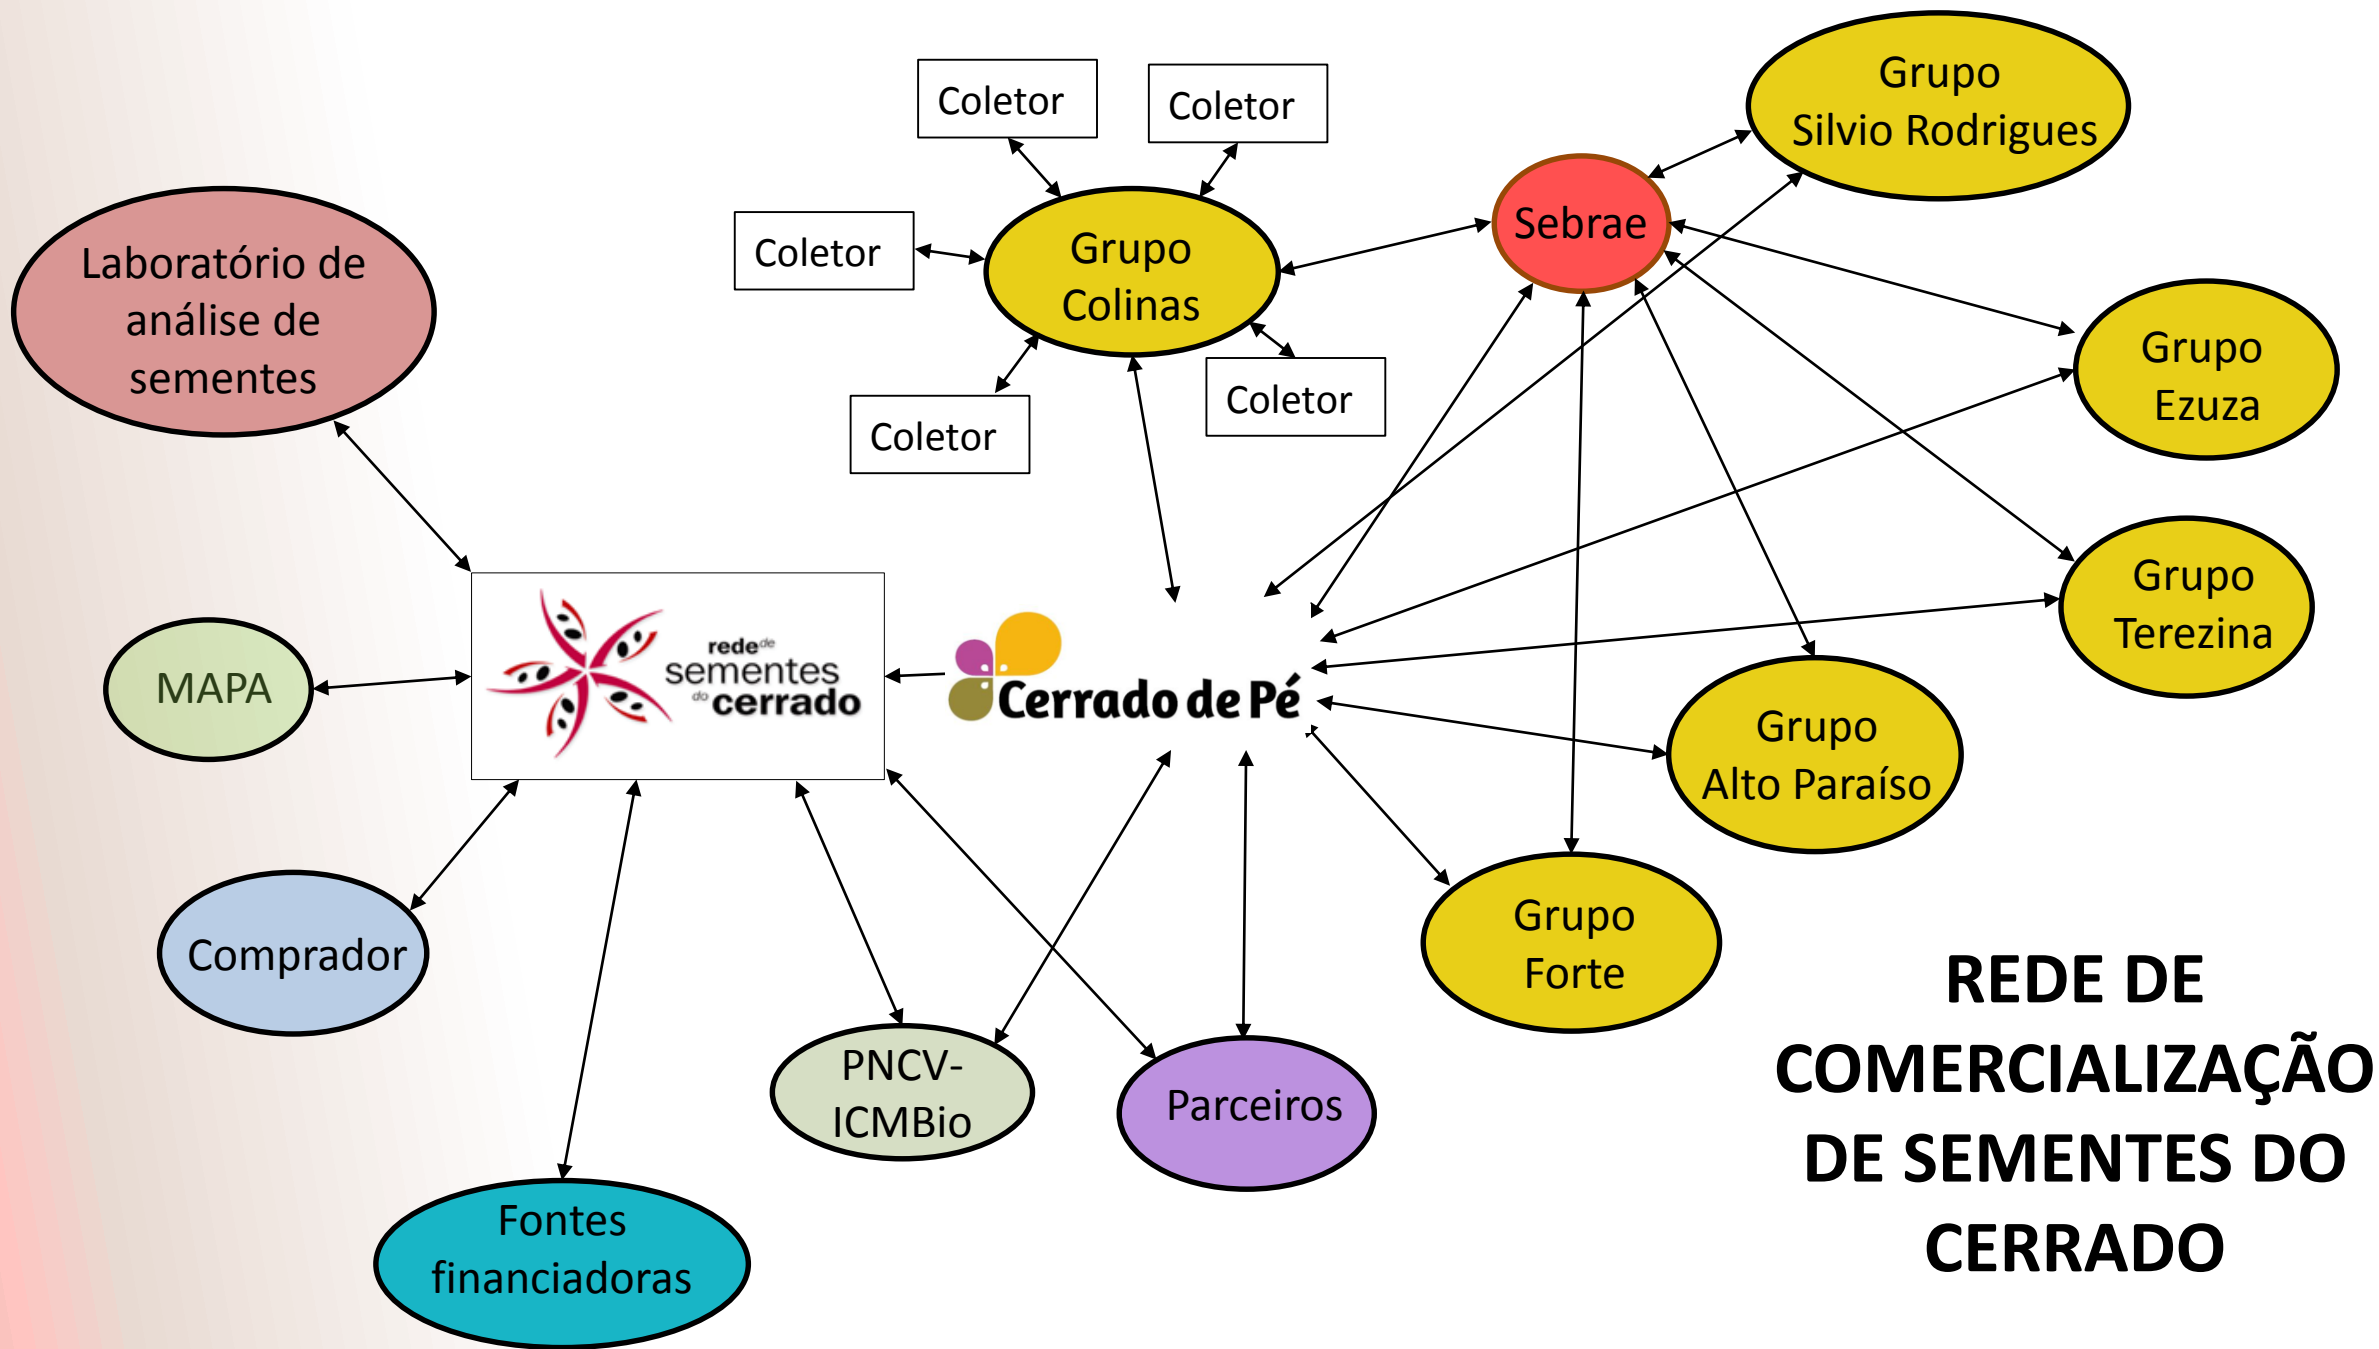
Coletor

Coletor

Grupo Silvio Rodrigues

Coletor

Grupo Colinas

Sebrae

Laboratório de análise de sementes

Grupo Ezuza

Coletor

Coletor

Grupo Terezina

MAPA

rede de sementes do cerrado

Cerrado de Pé

Grupo Alto Paraíso

Comprador

Grupo Forte

REDE DE COMERCIALIZAÇÃO DE SEMENTES DO CERRADO

PNCV-ICMBio

Parceiros

Fontes financiadoras